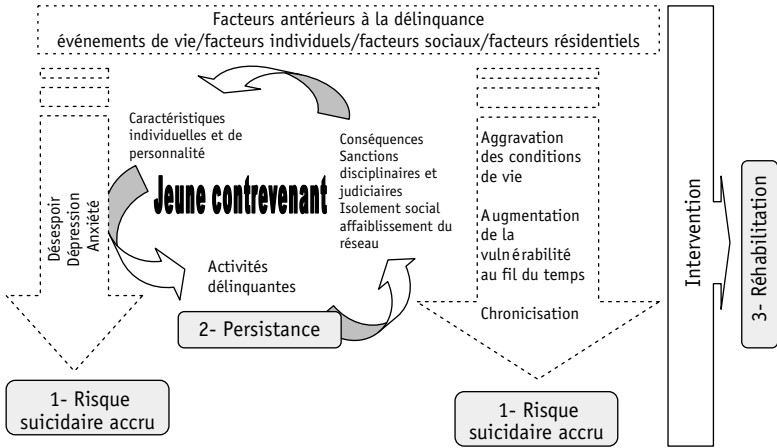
Facteurs antérieurs à la délinquance
événements de vie/facteurs individuels/facteurs sociaux/facteurs résidentiels

Caractéristiques individuelles et de personnalité

Jeune contrevenant

Conséquences
Sanctions disciplinaires et judiciaires
Isolement social affaiblissement du réseau

Activités délinquantes

Désespoir
Dépression
Anxiété

2- Persistance

Aggravation des conditions de vie

Augmentation de la vulnérabilité au fil du temps

Chronicisation

Intervention

3- Réhabilitation

1- Risque suicidaire accru

1- Risque suicidaire accru